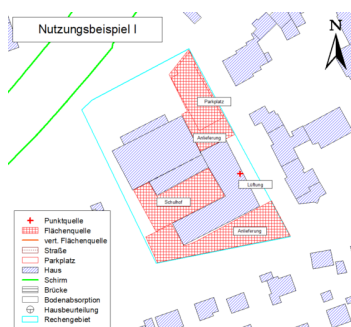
Nutzungsbeispiel I

N

Parkplatz

Anlieferung

Lüftung

Schulhof

Anlieferung

Punktquelle
Flächenquelle
vert. Flächenquelle
Straße
Parkplatz
Haus
Schirm
Brücke
Bodenabsorption
Hausbeurteilung
Rechengebiet